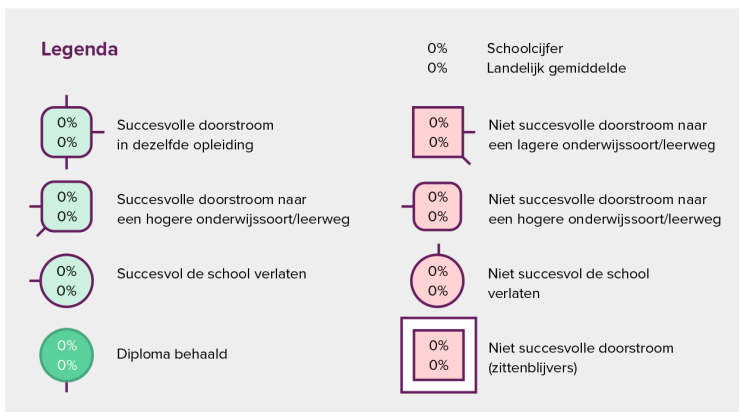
Legenda

0% Schoolcijfer
0% Landelijk gemiddelde

0%
0%
Succesvolle doorstroom in dezelfde opleiding

0%
0%
Niet succesvolle doorstroom naar een lagere onderwijssoort/leerweg

0%
0%
Succesvolle doorstroom naar een hogere onderwijssoort/leerweg

0%
0%
Niet succesvolle doorstroom naar een hogere onderwijssoort/leerweg

0%
0%
Succesvol de school verlaten

0%
0%
Niet succesvol de school verlaten

0%
0%
Diploma behaald

0%
0%
Niet succesvolle doorstroom (zittenblijvers)